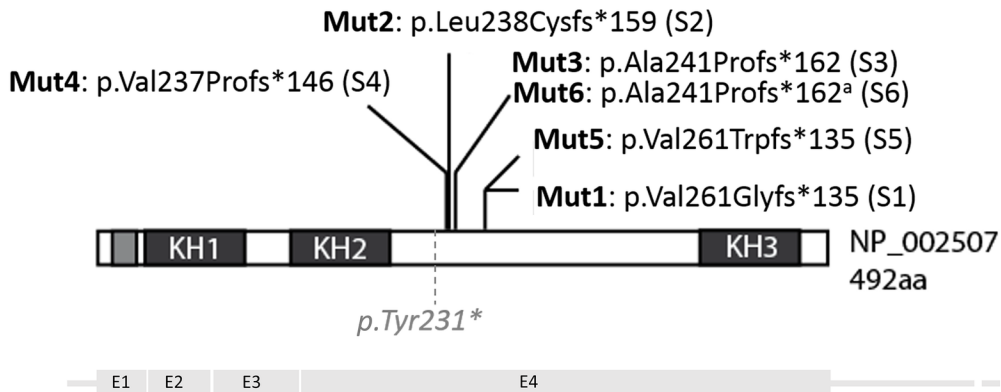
**Mut2**: p.Leu238Cysfs*159 (S2)

**Mut4**: p.Val237Profs*146 (S4)

**Mut3**: p.Ala241Profs*162 (S3)

**Mut6**: p.Ala241Profs*162$^a$ (S6)

**Mut5**: p.Val261Trpfs*135 (S5)

**Mut1**: p.Val261Glyfs*135 (S1)

KH1 KH2 KH3

NP_002507
492aa

p.Tyr231*

E1 E2 E3 E4